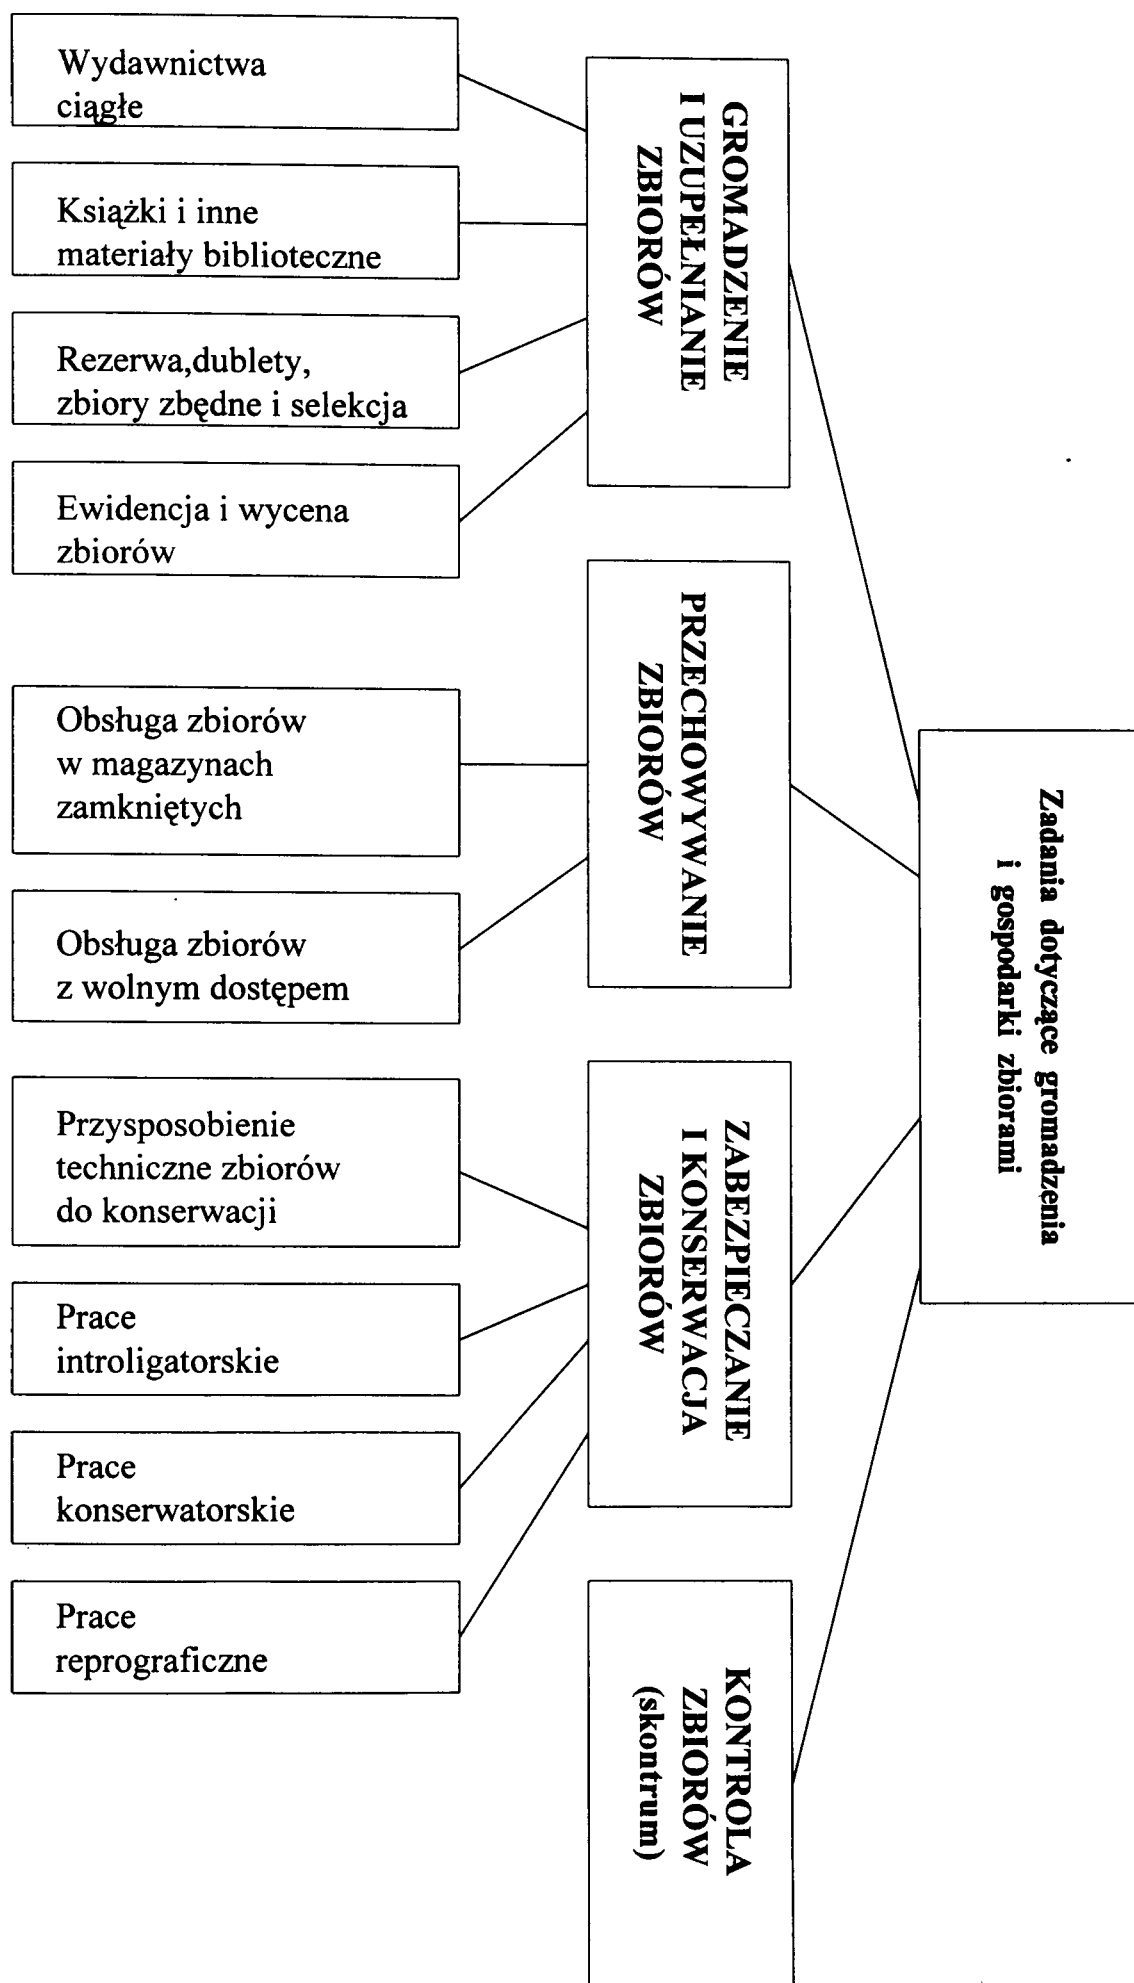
Zadania dotyczące gromadzenia i gospodarki zbiorami

GROMADZENIE I UZUPEŁNIANIE ZBIORÓW

Wydawnictwa ciągłe

Książki i inne materiały biblioteczne

Rezerwa,dublety, zbiory zbędne i selekcja

Ewidencja i wycena zbiorów

PRZECHOWYWANIE ZBIORÓW

Obsługa zbiorów w magazynach zamkniętych

Obsługa zbiorów z wolnym dostępem

ZABEZPIECZANIE I KONSERWACJA ZBIORÓW

Przysposobienie techniczne zbiorów do konserwacji

Prace introligatorskie

Prace konserwatorskie

Prace reprograficzne

KONTROLA ZBIORÓW (skontrum)